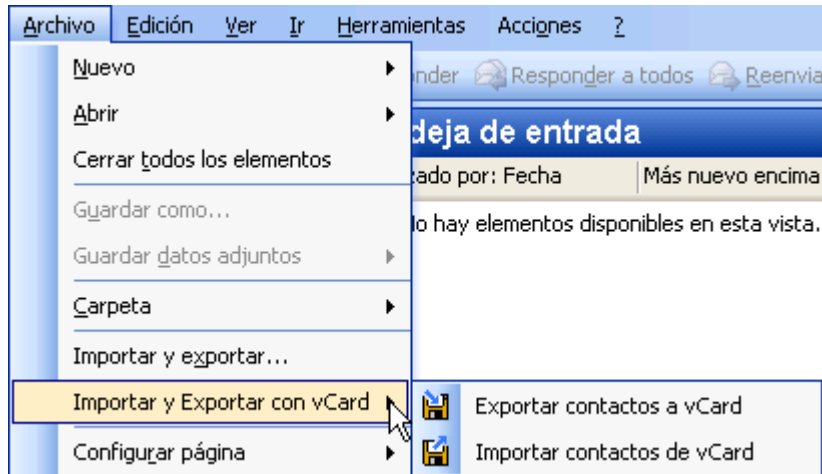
Archivo Edición Ver Ir Herramientas Acciones ?

Nuevo
Abrir
Cerrar todos los elementos
Guardar como...
Guardar datos adjuntos
Carpeta
Importar y exportar...
Importar y Exportar con vCard
Configurar página

nder Responder a todos Reenvia

deja de entrada

tado por: Fecha | Más nuevo encima

lo hay elementos disponibles en esta vista.

Exportar contactos a vCard
Importar contactos de vCard